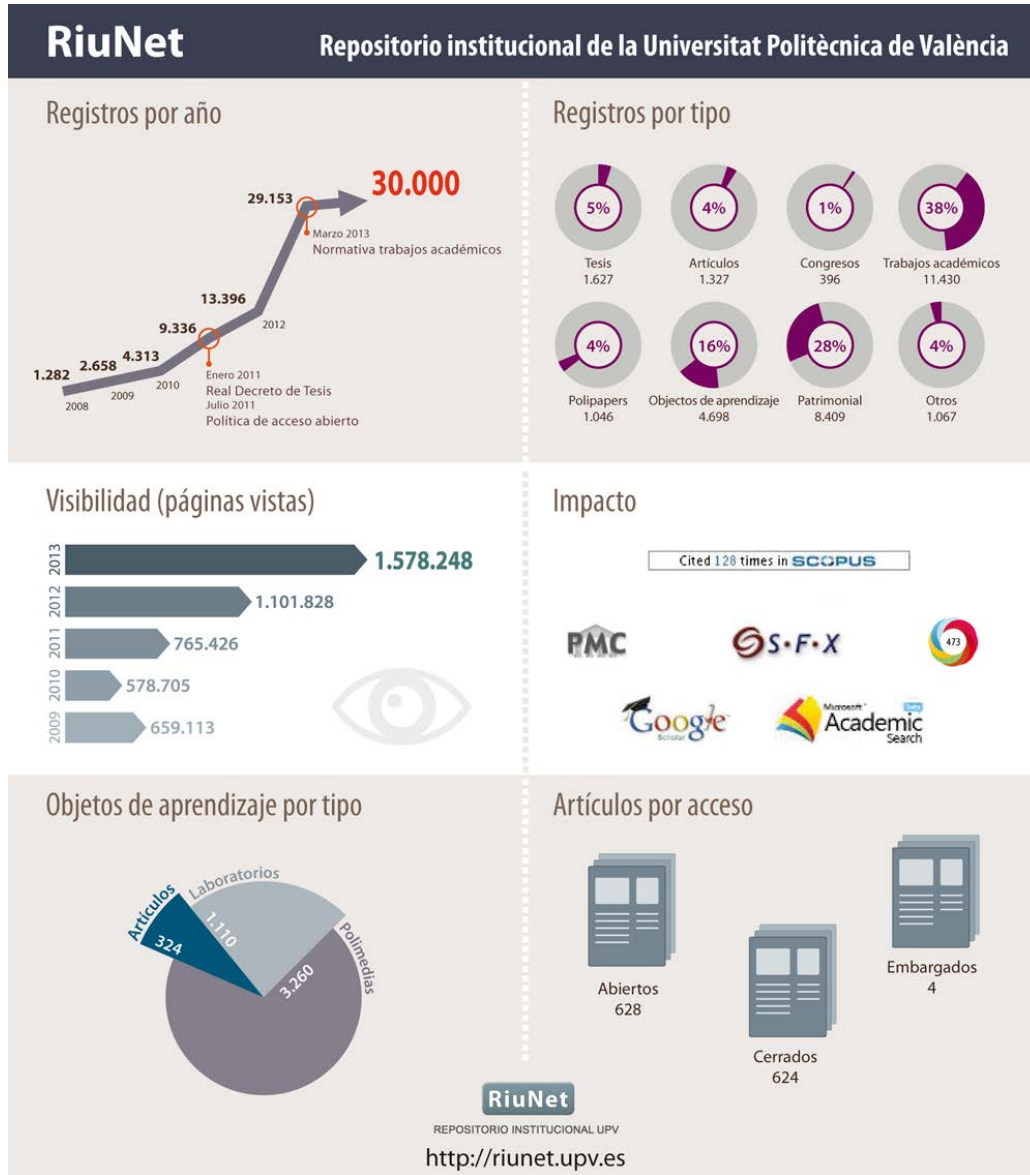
RiuNet

Repositorio institucional de la Universitat Politècnica de València

Registros por año

30.000

29.153

Marzo 2013
Normativa trabajos académicos

13.396

9.336

2012

1.282 2.658 4.313

2008 2009 2010

Enero 2011
Real Decreto de Tesis
Julio 2011
Política de acceso abierto

Registros por tipo

| 5% Tesis 1.627 | 4% Artículos 1.327 | 1% Congresos 396 | 38% Trabajos académicos 11.430 |
|---|---|---|---|
| 4% Polipapers 1.046 | 16% Objectos de aprendizaje 4.698 | 28% Patrimonial 8.409 | 4% Otros 1.067 |

Visibilidad (páginas vistas)

2013 1.578.248
2012 1.101.828
2011 765.426
2010 578.705
2009 659.113

Impacto

Cited 128 times in SCOPUS

PMC

S·F·X

473

Google Scholar

Microsoft Academic Search beta

Objetos de aprendizaje por tipo

Artículos 324
Laboratorios 1.110
Polimedias 3.260

Artículos por acceso

Abiertos
628

Cerrados
624

Embargados
4

RiuNet
REPOSITORIO INSTITUCIONAL UPV
http://riunet.upv.es